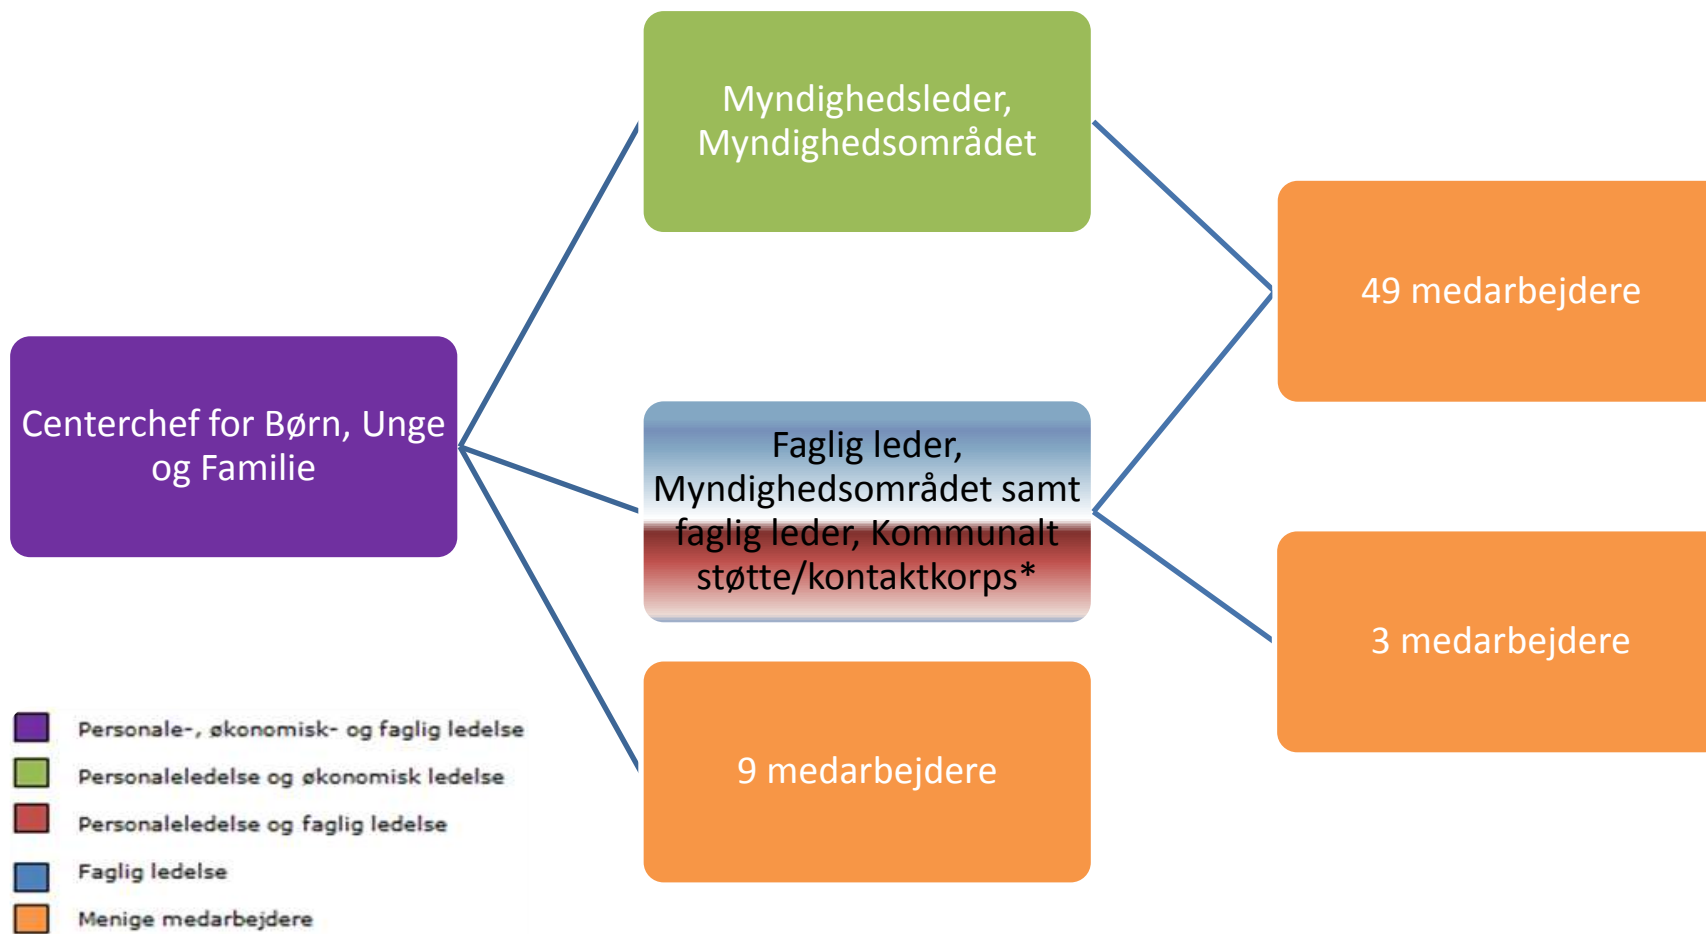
Myndighedsleder, Myndighedsområdet

49 medarbejdere

Centerchef for Børn, Unge og Familie

Faglig leder, Myndighedsområdet samt faglig leder, Kommunalt støtte/kontaktkorps*

3 medarbejdere

9 medarbejdere

Personale-, økonomisk- og faglig ledelse
Personaleledelse og økonomisk ledelse
Personaleledelse og faglig ledelse
Faglig ledelse
Menige medarbejdere